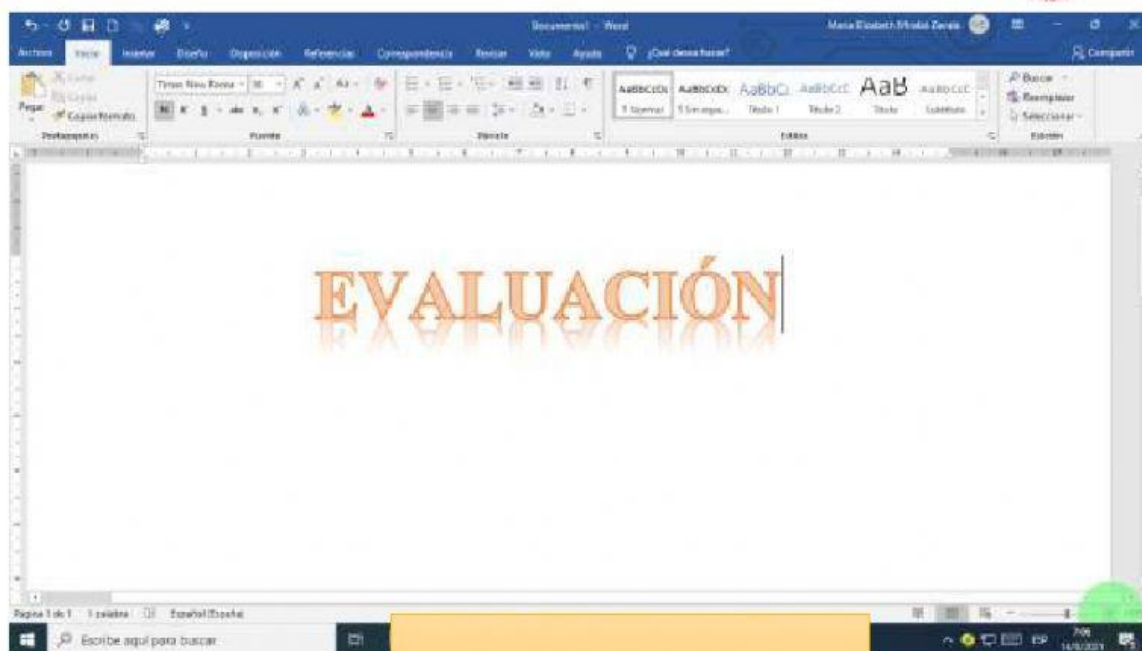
Documento1 - Word

Maria Elizabeth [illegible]

Archivo Inicio Insertar Diseño Disposición Referencias Correspondencia Revisar Vista Ayuda ¿Qué desea hacer?

Compartir

Cortar
Copiar
Pegar
Copiar formato
Portapapeles

Times New Roman 36
Fuente

Párrafo

AaBbCcDc AaBbCcDc AaBbCc AaBbCcC AaB AaBbCcC
1 Normal 1 Sin espa... Título 1 Título 2 Título Subtítulo
Estilos

Buscar
Reemplazar
Seleccionar
Edición

EVALUACIÓN

Página 1 de 1 1 palabra Español (España)

Escribe aquí para buscar

ESP 7:06 14/8/2021